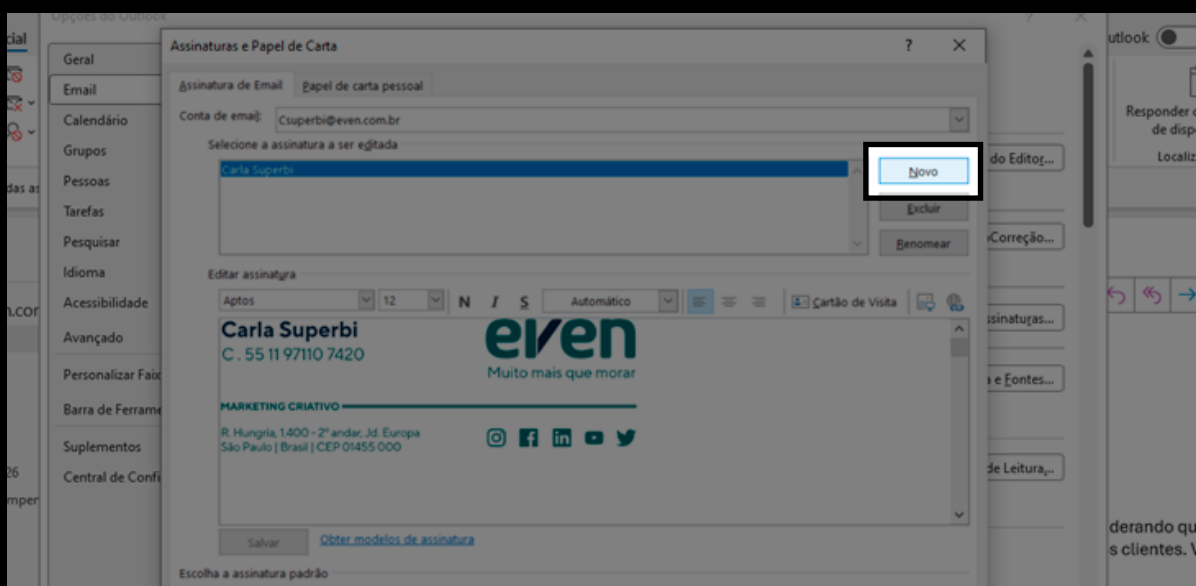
Opções do Outlook

cial

das as

n.cor

26
mper

Geral
Email
Calendário
Grupos
Pessoas
Tarefas
Pesquisar
Idioma
Acessibilidade
Avançado
Personalizar Faix
Barra de Ferrame
Suplementos
Central de Confi

Assinaturas e Papel de Carta
?
X

Assinatura de Email
Papel de carta pessoal

Conta de email: Csuperbi@even.com.br

Selecione a assinatura a ser editada

Carla Superbi

Novo
Excluir
Renomear

Editar assinatura

Aptos
12
N I S
Automático
Cartão de Visita

Carla Superbi
C. 55 11 97110 7420

even
Muito mais que morar

MARKETING CRIATIVO

R. Hungria, 1.400 - 2º andar, Jd. Europa
São Paulo | Brasil | CEP 01455 000

Salvar
Obter modelos de assinatura

Escolha a assinatura padrão

do Editor...
Correção...
ssinaturas...
e Fontes...
de Leitura,..

utlook

Responder
de disp
Localiz

derando qu
s clientes. V